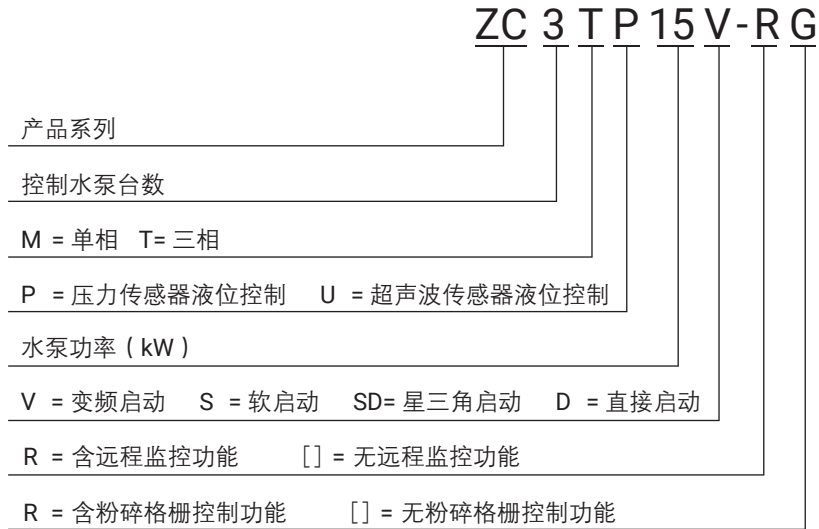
ZC 3 T P 15 V - R G

产品系列

控制水泵台数

M = 单相 T= 三相

P = 压力传感器液位控制 U = 超声波传感器液位控制

水泵功率（kW）

V = 变频启动 S = 软启动 SD= 星三角启动 D = 直接启动

R = 含远程监控功能 [ ] = 无远程监控功能

R = 含粉碎格栅控制功能 [ ] = 无粉碎格栅控制功能